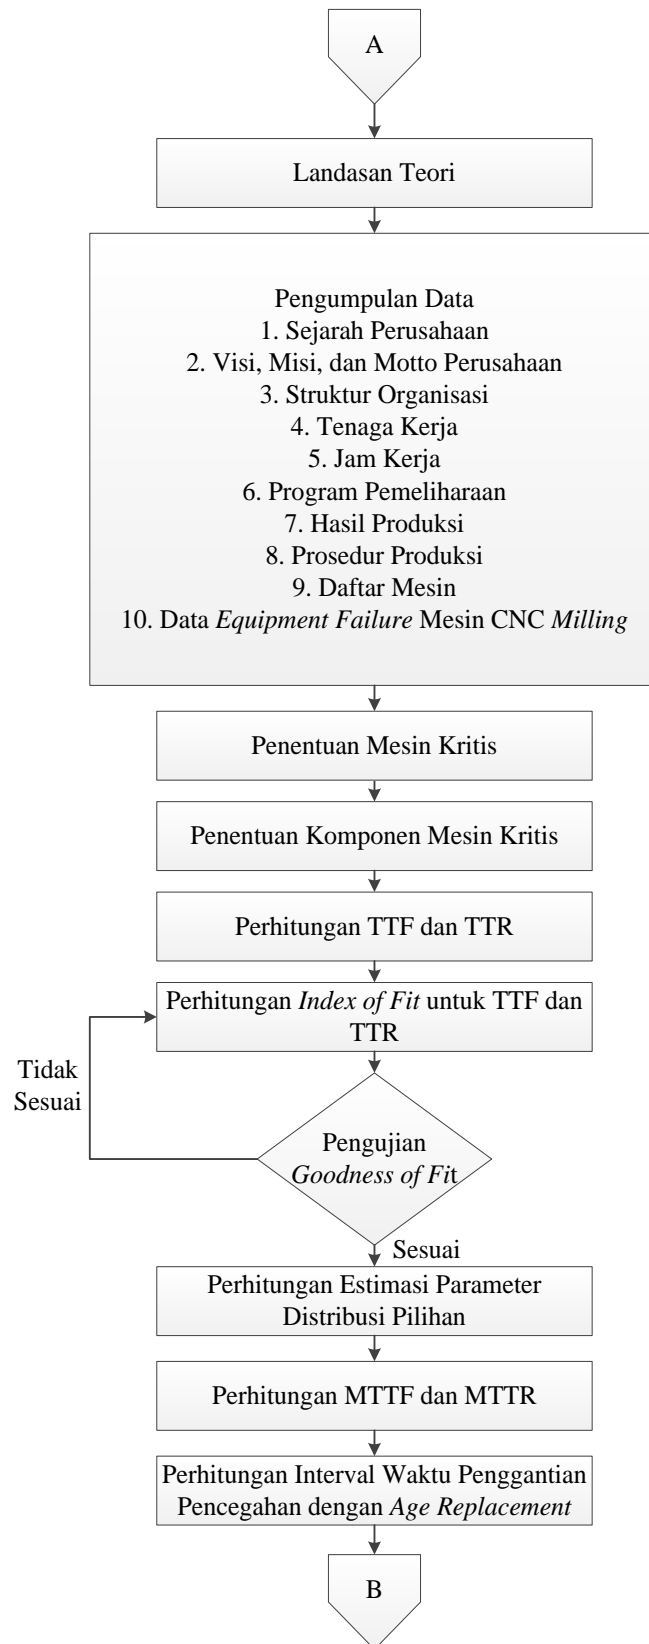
A

Landasan Teori

Pengumpulan Data
1. Sejarah Perusahaan
2. Visi, Misi, dan Motto Perusahaan
3. Struktur Organisasi
4. Tenaga Kerja
5. Jam Kerja
6. Program Pemeliharaan
7. Hasil Produksi
8. Prosedur Produksi
9. Daftar Mesin
10. Data Equipment Failure Mesin CNC Milling

Penentuan Mesin Kritis

Penentuan Komponen Mesin Kritis

Perhitungan TTF dan TTR

Perhitungan Index of Fit untuk TTF dan TTR

Tidak Sesuai

Pengujian Goodness of Fit

Sesuai

Perhitungan Estimasi Parameter Distribusi Pilihan

Perhitungan MTTF dan MTTR

Perhitungan Interval Waktu Penggantian Pencegahan dengan Age Replacement

B